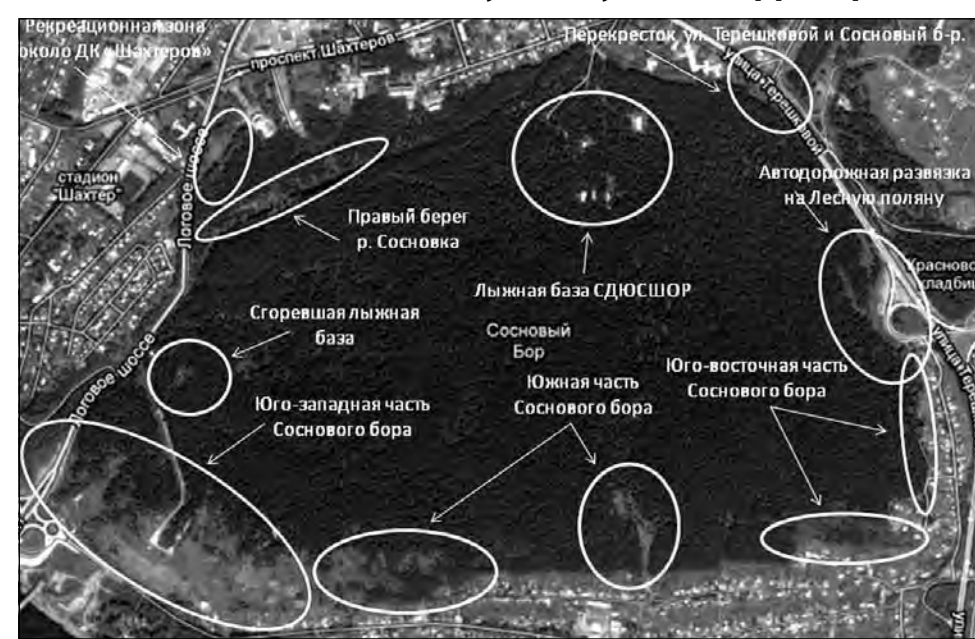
Рекреационная зона около ДК «Шахтеров»

проспект Шахтеров

Перекресток ул. Терешковой и Сосновый б-р.

улица Терешковой

стадион "Шахтер"

Логовое шоссе

Правый берег р. Сосновка

Автодорожная развязка на Лесную поляну

Красново кладби

Лыжная база СДЮСШОР

Сгоревшая лыжная база

Сосновый Бор

Логовое шоссе

Южная часть Соснового бора

Юго-восточная часть Соснового бора

улица Терешковой

Юго-западная часть Соснового бора

ул.